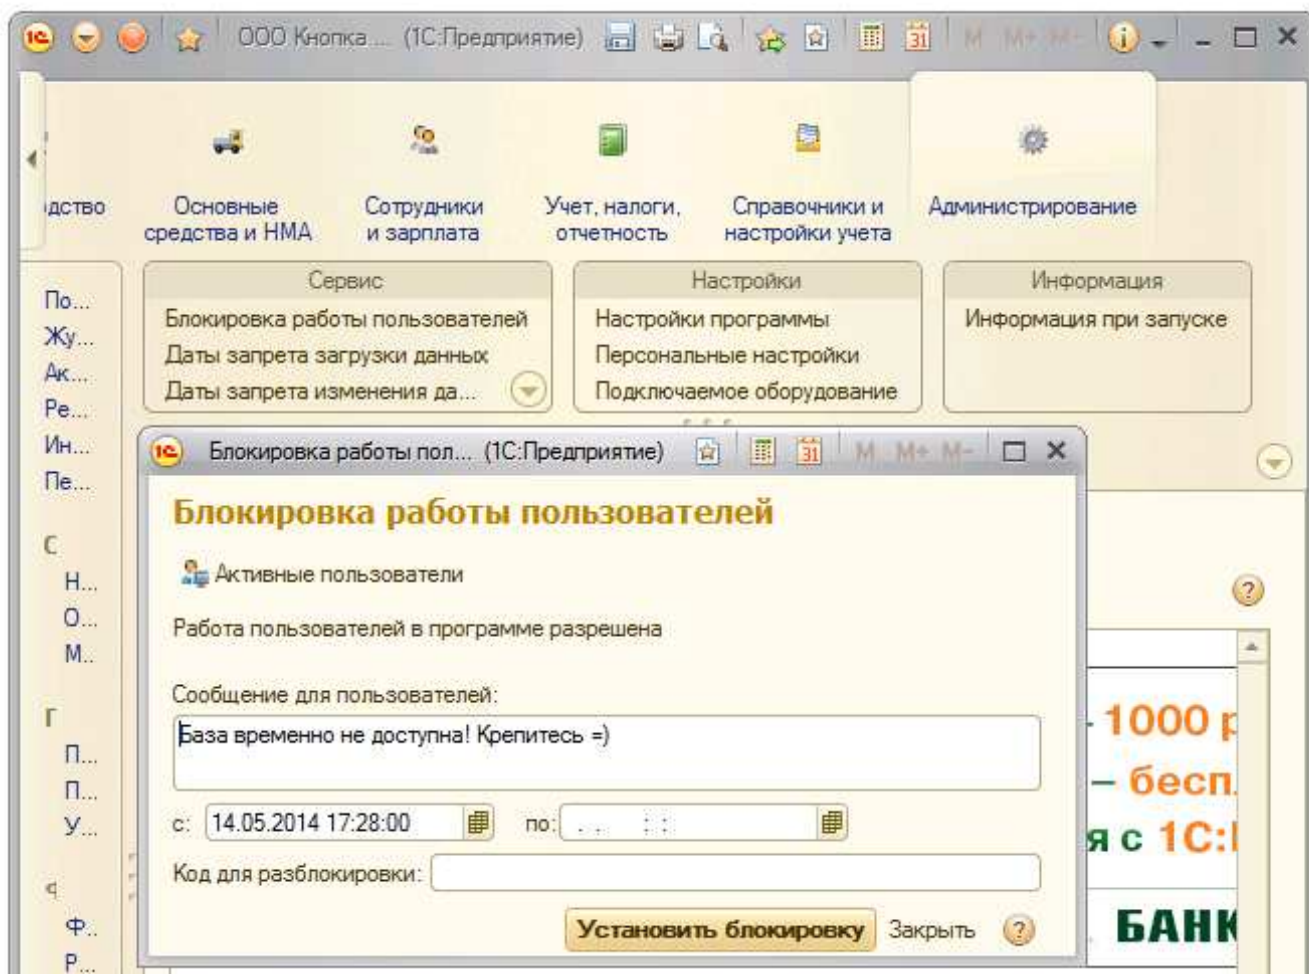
ООО Кнопка... (1С:Предприятие) M M+ M-

одство

Основные средства и НМА

Сотрудники и зарплата

Учет, налоги, отчетность

Справочники и настройки учета

Администрирование

Сервис
Блокировка работы пользователей
Даты запрета загрузки данных
Даты запрета изменения да...

Настройки
Настройки программы
Персональные настройки
Подключаемое оборудование

Информация
Информация при запуске

По...
Жу...
Ак...
Ре...
Ин...
Пе...

С
Н...
О...
М...

Г
П...
П...
У...

Ф...
Р...

Блокировка работы пол... (1С:Предприятие) M M+ M-

Блокировка работы пользователей

Активные пользователи

Работа пользователей в программе разрешена

Сообщение для пользователей:

База временно не доступна! Крепитесь =)

с: 14.05.2014 17:28:00 по: . . : :

Код для разблокировки:

Установить блокировку Закрыть ?

- 1000 р
– бесп
я с 1С:
БАНК